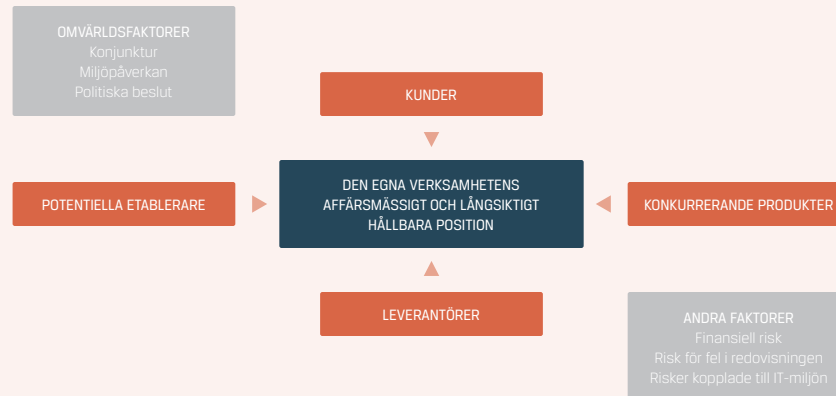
OMVÄRLDSFAKTORER
Konjunktur
Miljöpåverkan
Politiska beslut

KUNDER

POTENTIELLA ETABLERARE

DEN EGNA VERKSAMHETENS AFFÄRSMÄSSIGT OCH LÅNGSIKTIGT HÅLLBARA POSITION

KONKURRERANDE PRODUKTER

LEVERANTÖRER

ANDRA FAKTORER
Finansiell risk
Risk för fel i redovisningen
Risker kopplade till IT-miljön